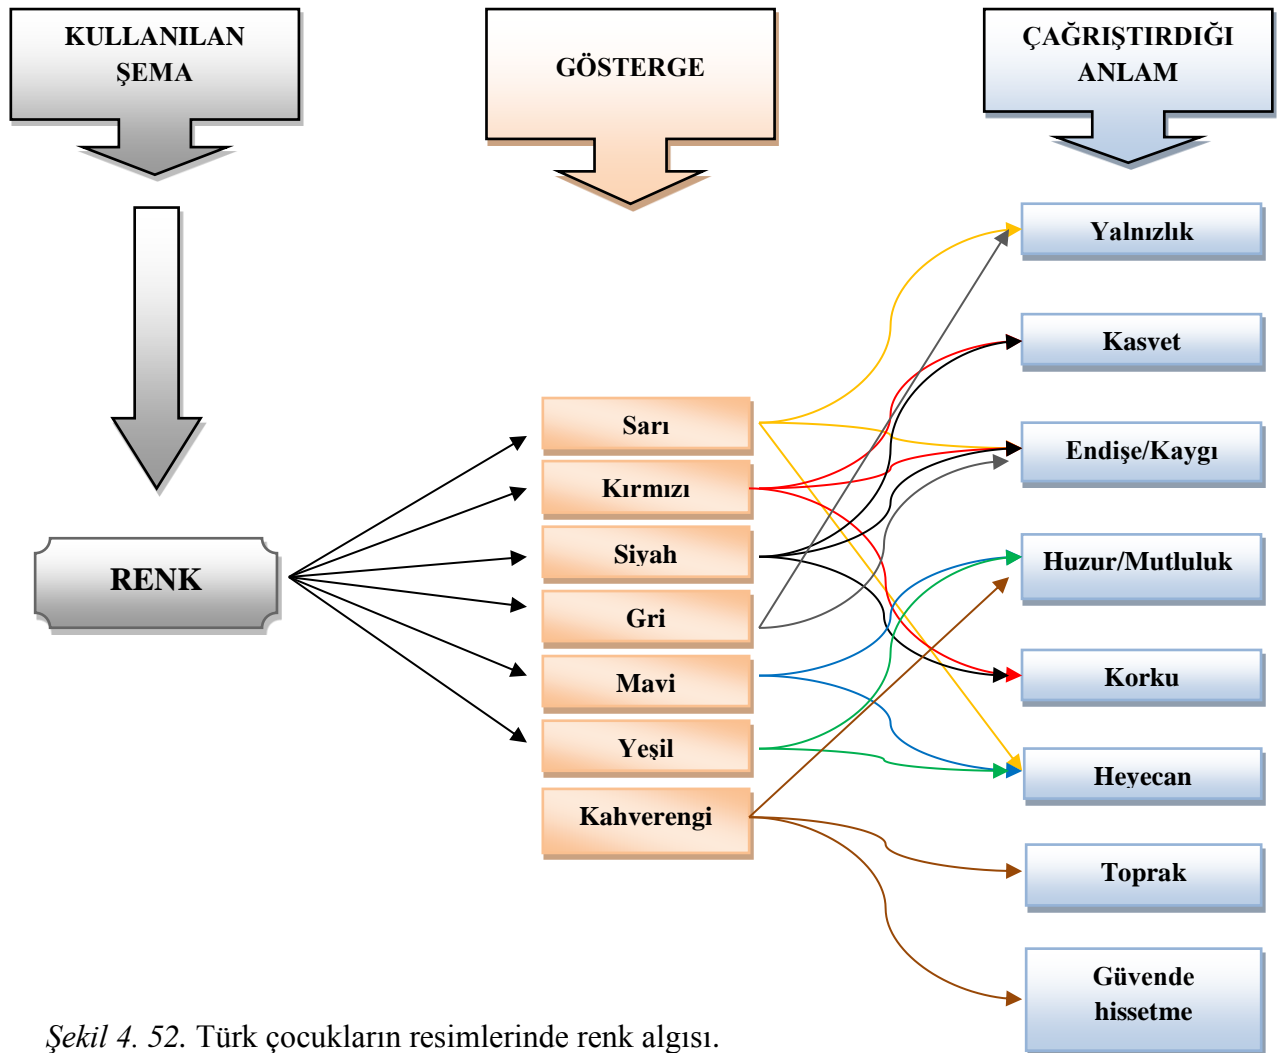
KULLANILAN ŞEMA

GÖSTERGE

ÇAĞRIŞTIRDIĞI ANLAM

RENK

Sarı

Kırmızı

Siyah

Gri

Mavi

Yeşil

Kahverengi

Yalnızlık

Kasvet

Endişe/Kaygı

Huzur/Mutluluk

Korku

Heyecan

Toprak

Güvende hissetme

*Şekil 4. 52.* Türk çocukların resimlerinde renk algısı.